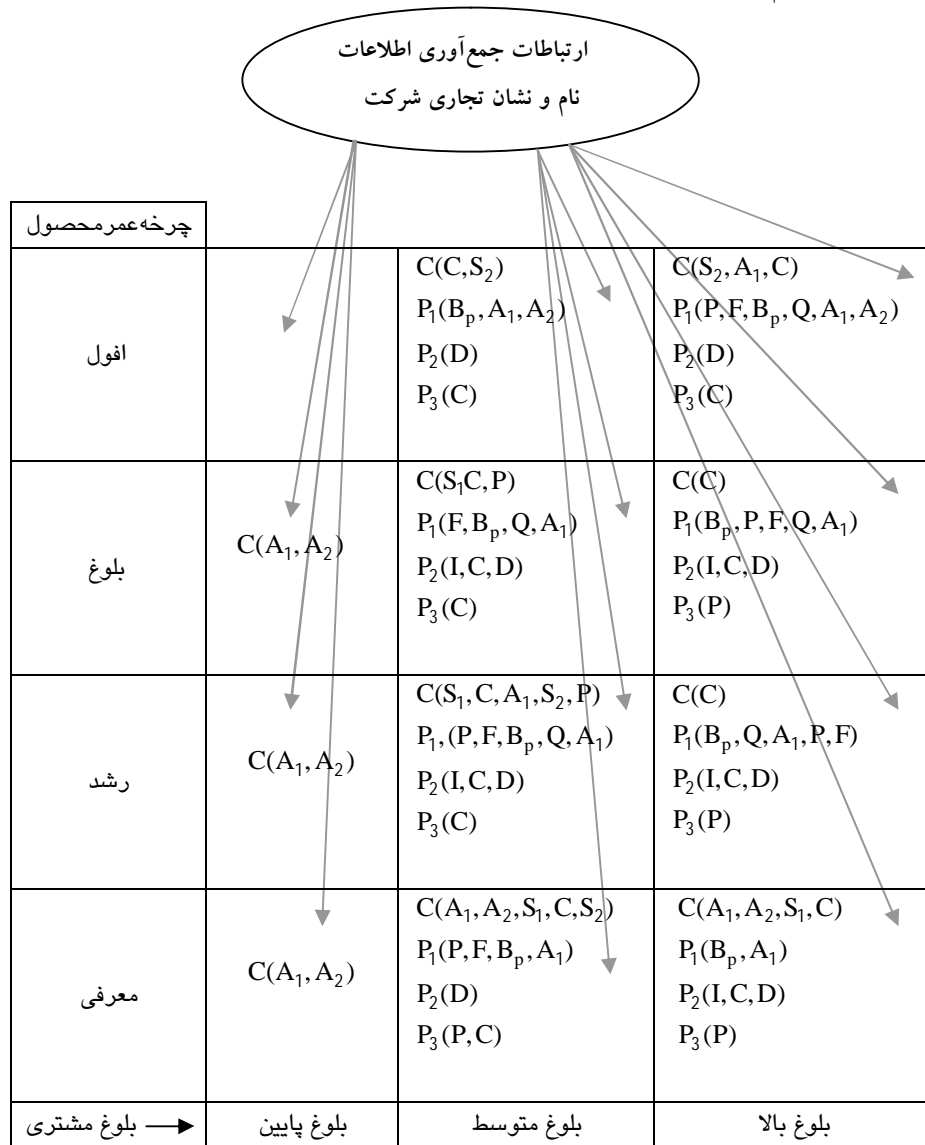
ارتباطات جمع‌آوری اطلاعات
نام و نشان تجاری شرکت

| چرخه‌عمرمحصول | | | |
|---|---|---|---|
| افول | | $C(C,S_2)$ $P_1(B_p,A_1,A_2)$ $P_2(D)$ $P_3(C)$ | $C(S_2,A_1,C)$ $P_1(P,F,B_p,Q,A_1,A_2)$ $P_2(D)$ $P_3(C)$ |
| بلوغ | $C(A_1,A_2)$ | $C(S_1C,P)$ $P_1(F,B_p,Q,A_1)$ $P_2(I,C,D)$ $P_3(C)$ | $C(C)$ $P_1(B_p,P,F,Q,A_1)$ $P_2(I,C,D)$ $P_3(P)$ |
| رشد | $C(A_1,A_2)$ | $C(S_1,C,A_1,S_2,P)$ $P_1,(P,F,B_p,Q,A_1)$ $P_2(I,C,D)$ $P_3(C)$ | $C(C)$ $P_1(B_p,Q,A_1,P,F)$ $P_2(I,C,D)$ $P_3(P)$ |
| معرفی | $C(A_1,A_2)$ | $C(A_1,A_2,S_1,C,S_2)$ $P_1(P,F,B_p,A_1)$ $P_2(D)$ $P_3(P,C)$ | $C(A_1,A_2,S_1,C)$ $P_1(B_p,A_1)$ $P_2(I,C,D)$ $P_3(P)$ |
| بلوغ مشتری ⟵ | بلوغ پایین | بلوغ متوسط | بلوغ بالا |